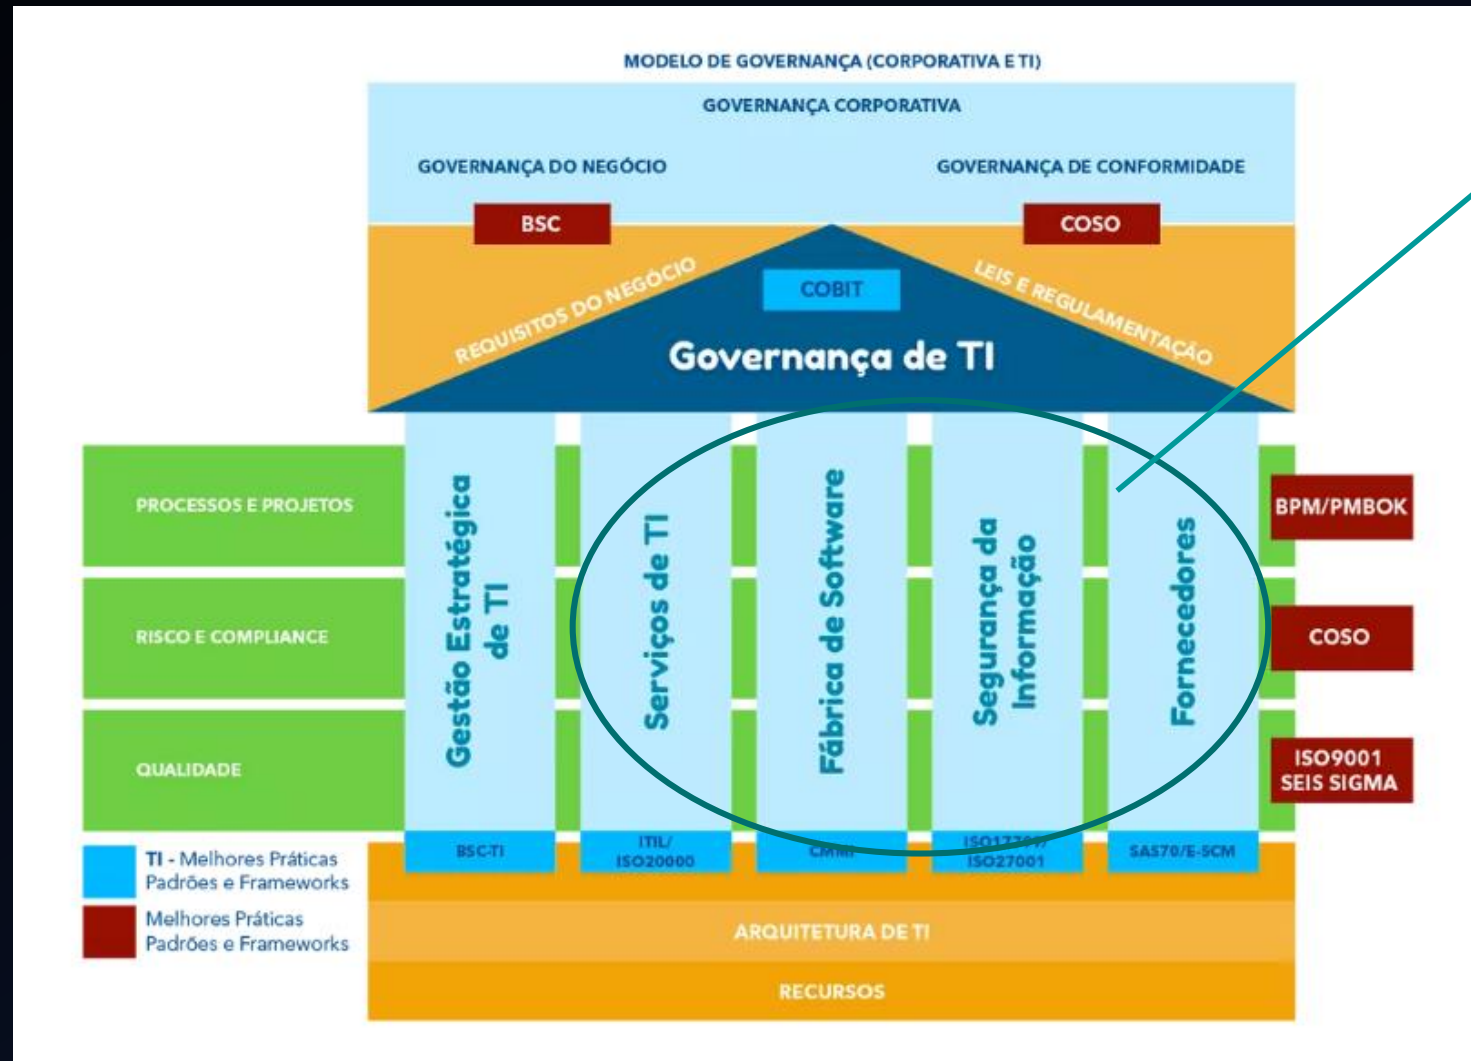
MODELO DE GOVERNANÇA (CORPORATIVA E TI)

GOVERNANÇA CORPORATIVA

GOVERNANÇA DO NEGÓCIO

GOVERNANÇA DE CONFORMIDADE

BSC

COSO

REQUISITOS DO NEGÓCIO

COBIT

LEIS E REGULAMENTAÇÃO

Governança de TI

PROCESSOS E PROJETOS

RISCO E COMPLIANCE

QUALIDADE

Gestão Estratégica de TI

Serviços de TI

Fábrica de Software

Segurança da Informação

Fornecedores

BPM/PMBOK

COSO

ISO9001 SEIS SIGMA

BSC-TI

ITIL/ ISO20000

CMMI

ISO17799/ ISO27001

SAS70/E-SCM

TI - Melhores Práticas Padrões e Frameworks

Melhores Práticas Padrões e Frameworks

ARQUITETURA DE TI

RECURSOS